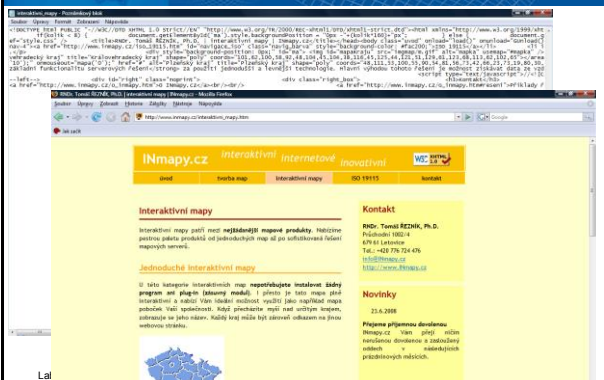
interaktivni_mapy - Poznámkový blok
Soubor Úpravy Formát Zobrazení Nápověda

<!DOCTYPE html PUBLIC "-//W3C//DTD XHTML 1.0 Strict//EN" "http://www.w3.org/TR/2000/REC-xhtml1/DTD/xhtml1-strict.dtd"><html xmlns="http://www.w3.org/1999/xhtml"

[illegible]

RNDr. Tomáš ŘEZNÍK, Ph.D. | interaktivní mapy | INmapy.cz - Mozilla Firefox
Soubor Úpravy Zobrazit Historie Záložky Nástroje Nápověda

http://www.inmapy.cz/interaktivni_mapy.htm

Google

Jak začít

INmapy.cz interaktivní internetové inovativní

úvod | tvorba map | interaktivní mapy | ISO 19115 | kontakt

Interaktivní mapy

Interaktivní mapy patří mezi nejžádanější mapové produkty. Nabízíme pestrou paletu produktů od jednoduchých map až po sofistikované řešení mapových serverů.

Jednoduché interaktivní mapy

V této kategorii interaktivních map nepotřebujete instalovat žádný program ani plug-in (zásuvný modul). I přesto je tato mapa plně interaktivní a nabízí Vám ideální možnost využití jako například mapa poboček Vaší společnosti. Když přecházíte myší nad určitým krajem, zobrazuje se jeho název. Každý kraj může být zároveň odkazem na jinou webovou stránku.

Kontakt

RNDr. Tomáš ŘEZNÍK, Ph.D.
Pražského 1002/4
679 61 Letovice
Tel.: +420 776 724 476
info@inmapy.cz
http://www.inmapy.cz

Novinky

23.6.2008

Přejeme příjemnou dovolenou
INmapy.cz Vám přejí mnoho nerušenou dovolenou a zasloužený odpočinek v nadcházejících prázdninových měsících.

La